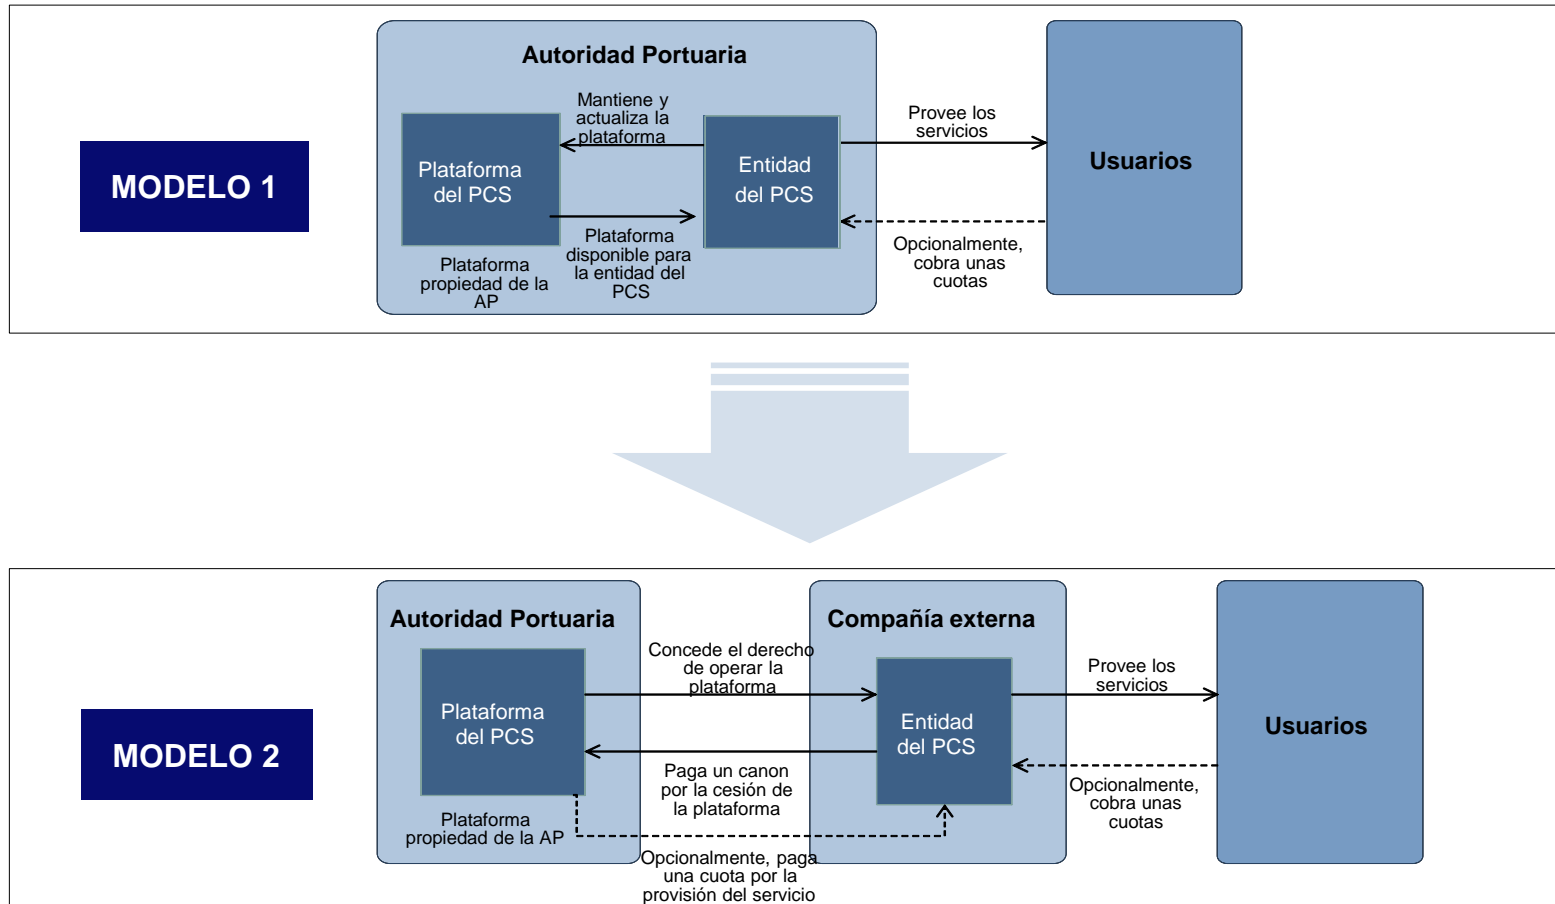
MODELO 1

Autoridad Portuaria

Plataforma del PCS

Mantiene y actualiza la plataforma

Entidad del PCS

Plataforma disponible para la entidad del PCS

Plataforma propiedad de la AP

Provee los servicios

Opcionalmente, cobra unas cuotas

Usuarios

MODELO 2

Autoridad Portuaria

Plataforma del PCS

Plataforma propiedad de la AP

Concede el derecho de operar la plataforma

Paga un canon por la cesión de la plataforma

Opcionalmente, paga una cuota por la provisión del servicio

Compañía externa

Entidad del PCS

Provee los servicios

Opcionalmente, cobra unas cuotas

Usuarios